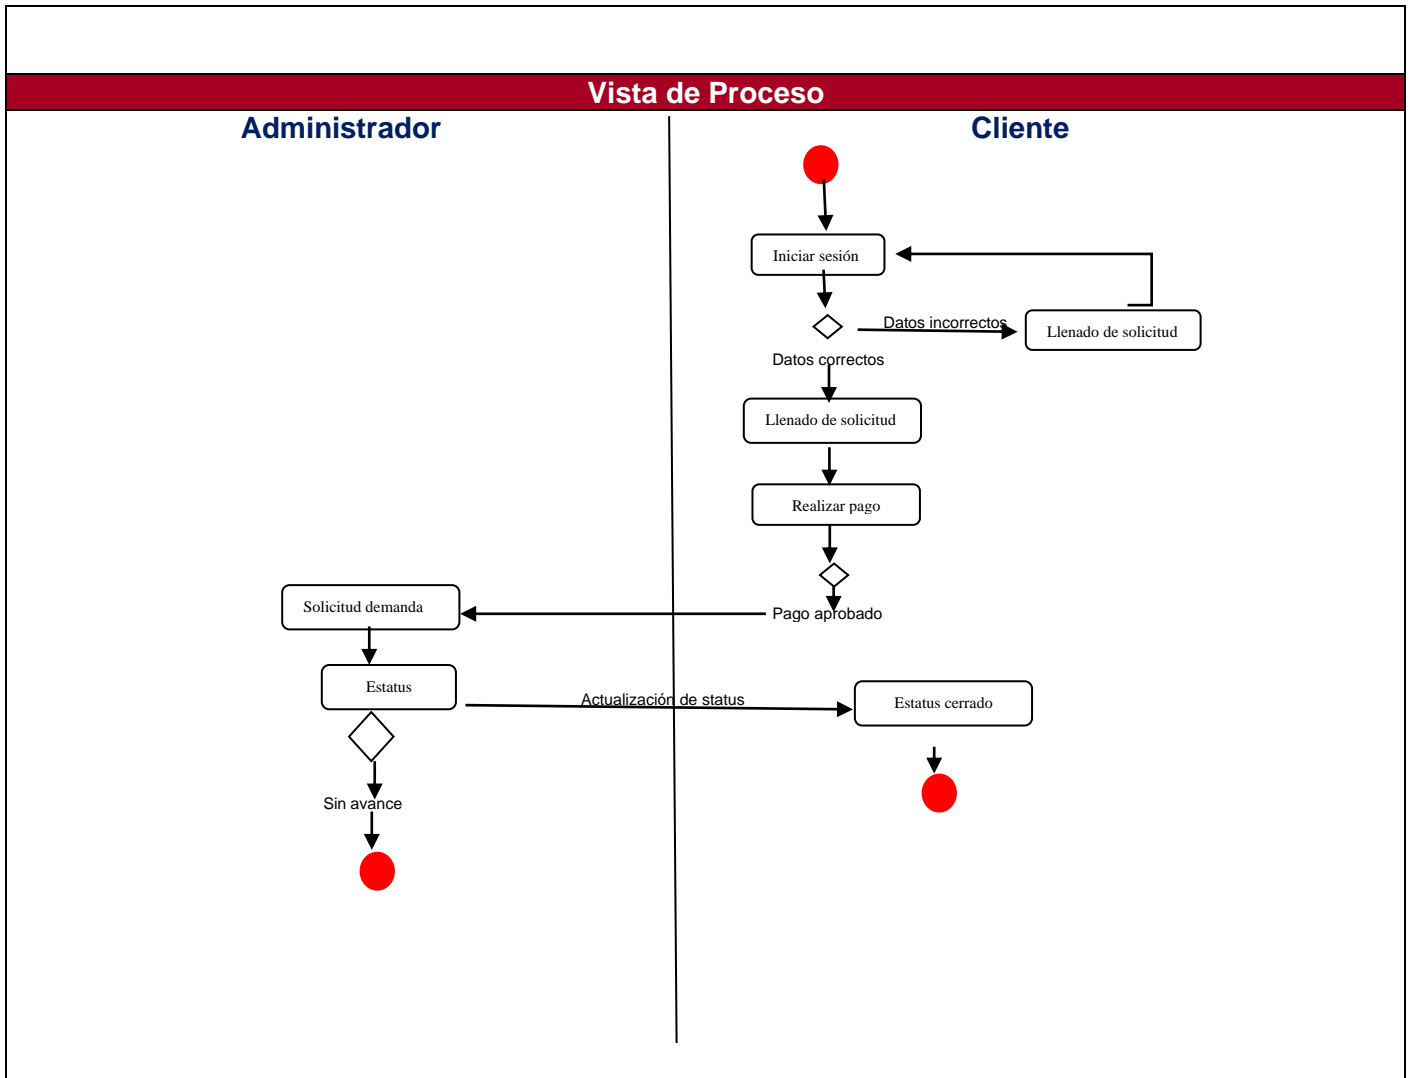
Vista de Proceso

Administrador

Cliente

Iniciar sesión

Datos incorrectos

Llenado de solicitud

Datos correctos

Llenado de solicitud

Realizar pago

Solicitud demanda

Pago aprobado

Estatus

Actualización de status

Estatus cerrado

Sin avance